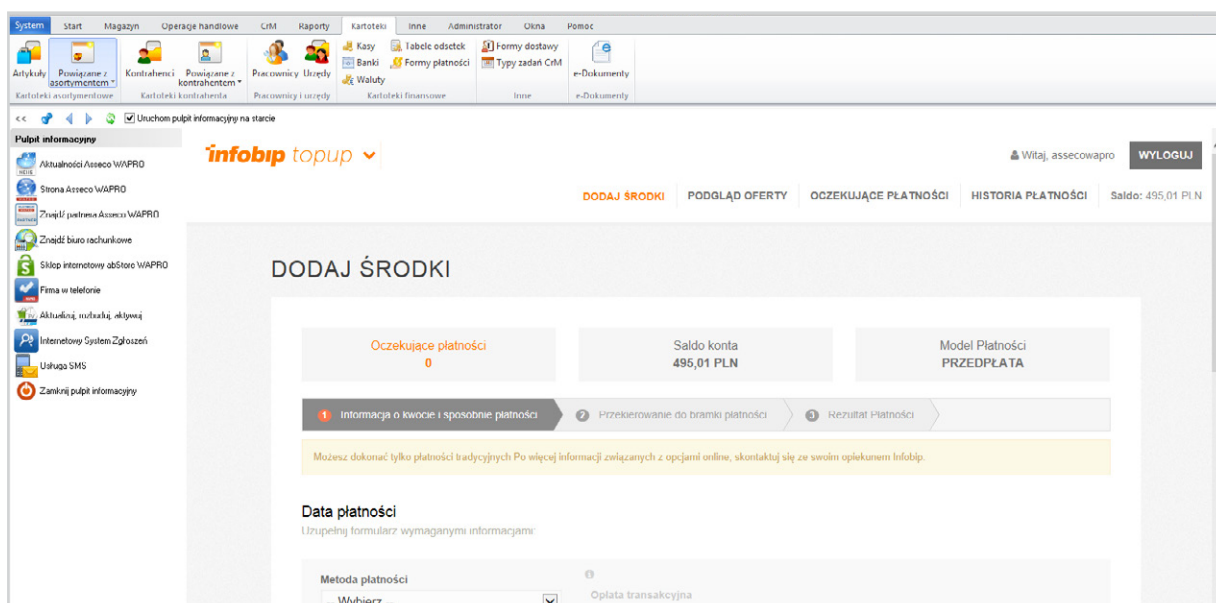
System Start Magazyn Operacje handlowe CrM Raporty Kartoteki Inne Administrator Okna Pomoc

Artykuły Powiązane z asortymentem Kontrahenci Powiązane z kontrahentem Pracownicy Urzędy Kasy Banki Waluty Tabele odsetek Formy płatności Formy dostawy Typy zadań CrM e-Dokumenty

Kartoteki asortymentowe Kartoteki kontrahenta Pracownicy i urzędy Kartoteki finansowe Inne e-Dokumenty

<< Uruchom pulpit informacyjny na starcie

Pulpit informacyjny
Aktualności Asseco WAPRO
Strona Asseco WAPRO
Znajdź partnera Asseco WAPRO
Znajdź biuro rachunkowe
Sklep internetowy abStore WAPRO
Firma w telefonie
Aktualizuj, rozbuduj, aktywuj
Internetowy System Zgłoszeń
Usługa SMS
Zamknij pulpit informacyjny

infobip topup

Witaj, assecowapro WYLOGUJ

DODAJ ŚRODKI PODGLĄD OFERTY OCZEKUJĄCE PŁATNOŚCI HISTORIA PŁATNOŚCI Saldo: 495,01 PLN

DODAJ ŚRODKI

Oczekujące płatności
0

Saldo konta
495,01 PLN

Model Płatności
PRZEDPŁATA

1 Informacja o kwocie i sposobie płatności 2 Przekierowanie do bramki płatności 3 Rezultat Płatności

Możesz dokonać tylko płatności tradycyjnych Po więcej informacji związanych z opcjami online, skontaktuj się ze swoim opiekunem Infobip.

Data płatności
Uzupełnij formularz wymaganymi informacjami

Metoda płatności
-- Wybierz --

Opłata transakcyjna